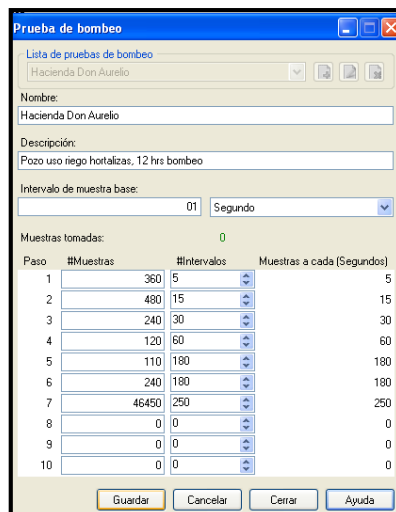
Prueba de bombeo

Lista de pruebas de bombeo
Hacienda Don Aurelio

Nombre:
Hacienda Don Aurelio

Descripción:
Pozo uso riego hortalizas, 12 hrs bombeo

Intervalo de muestra base:
01 Segundo

Muestras tomadas: 0

| Paso | #Muestras | #Intervalos | Muestras a cada (Segundos) |
|---|---|---|---|
| 1 | 360 | 5 | 5 |
| 2 | 480 | 15 | 15 |
| 3 | 240 | 30 | 30 |
| 4 | 120 | 60 | 60 |
| 5 | 110 | 180 | 180 |
| 6 | 240 | 180 | 180 |
| 7 | 46450 | 250 | 250 |
| 8 | 0 | 0 | 0 |
| 9 | 0 | 0 | 0 |
| 10 | 0 | 0 | 0 |

Guardar Cancelar Cerrar Ayuda